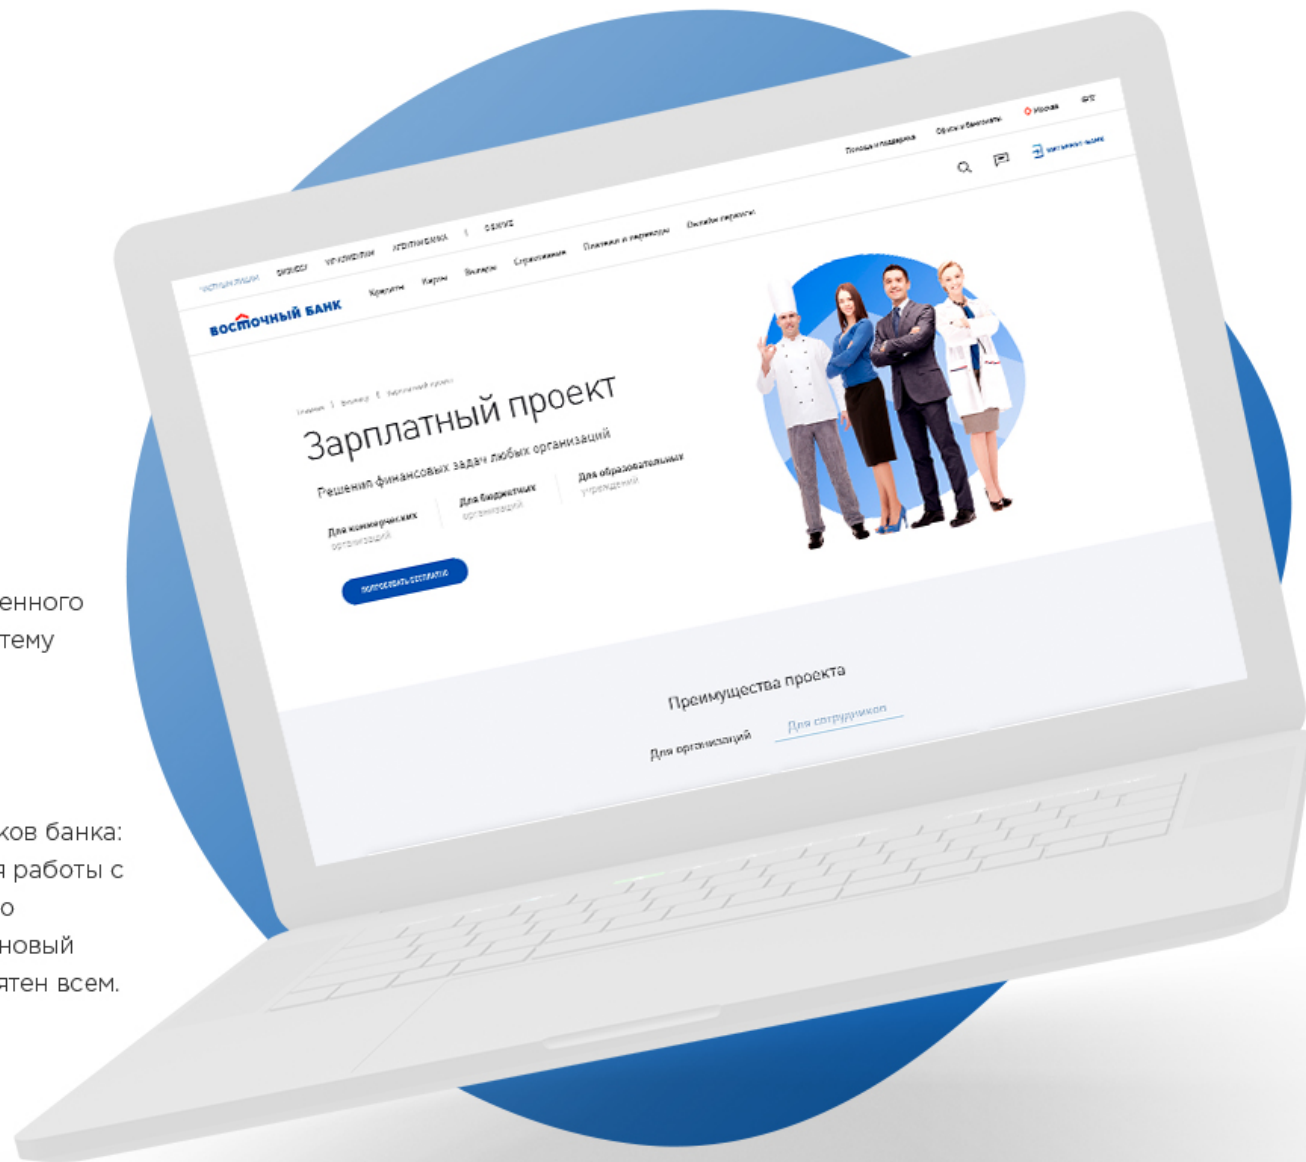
Помощь и поддержка Офисы и банкоматы Москва ENG

Частным лицам Бизнесу VIP-клиентам Агентам банка | Фрилан

ВОСТОЧНЫЙ БАНК Кредиты Карты Вклады Страхование Платежи и переводы Онлайн-сервисы

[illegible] | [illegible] | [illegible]

Зарплатный проект

Решение финансовых задач любых организаций

Для коммерческих организаций

Для бюджетных организаций

Для образовательных учреждений

ПОПРОБОВАТЬ БЕСПЛАТНО

Преимущества проекта

Для организаций

Для сотрудников

енного
тему

ков банка:
я работы с
о
новый
ятен всем.